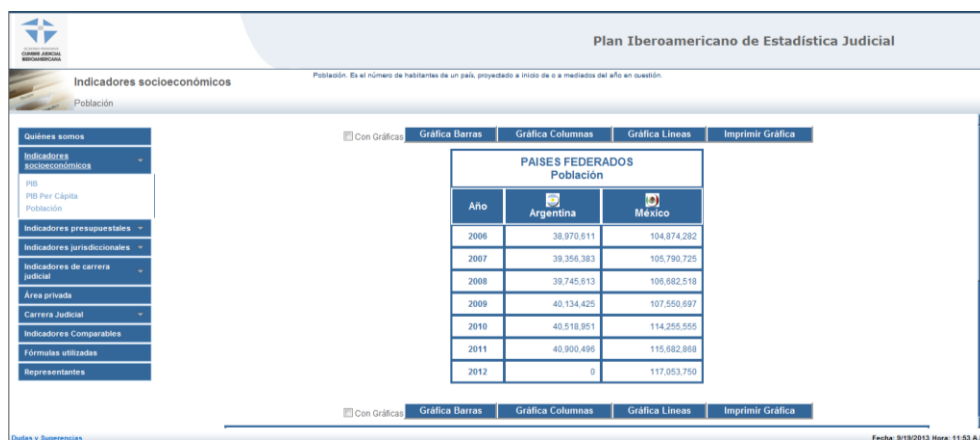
CUMBRE JUDICIAL IBEROAMERICANA

Plan Iberoamericano de Estadística Judicial

Indicadores socioeconómicos

Población

Población. Es el número de habitantes de un país, proyectado a inicio de o a mediados del año en cuestión.

Quiénes somos
Indicadores socioeconómicos
PIB
PIB Per Cápita
Población
Indicadores presupuestales
Indicadores jurisdiccionales
Indicadores de carrera judicial
Área privada
Carrera Judicial
Indicadores Comparables
Fórmulas utilizadas
Representantes

Con Gráficas | Gráfica Barras | Gráfica Columnas | Gráfica Lineas | Imprimir Gráfica

PAISES FEDERADOS
Población

| Año | Argentina | México |
|---|---|---|
| 2006 | 38,970,611 | 104,874,282 |
| 2007 | 39,356,383 | 105,790,725 |
| 2008 | 39,745,613 | 106,682,518 |
| 2009 | 40,134,425 | 107,550,697 |
| 2010 | 40,518,951 | 114,255,555 |
| 2011 | 40,900,496 | 115,682,868 |
| 2012 | 0 | 117,053,750 |

Con Gráficas | Gráfica Barras | Gráfica Columnas | Gráfica Lineas | Imprimir Gráfica

Dudas y Sugerencias

Fecha: 9/19/2013 Hora: 11:53 A